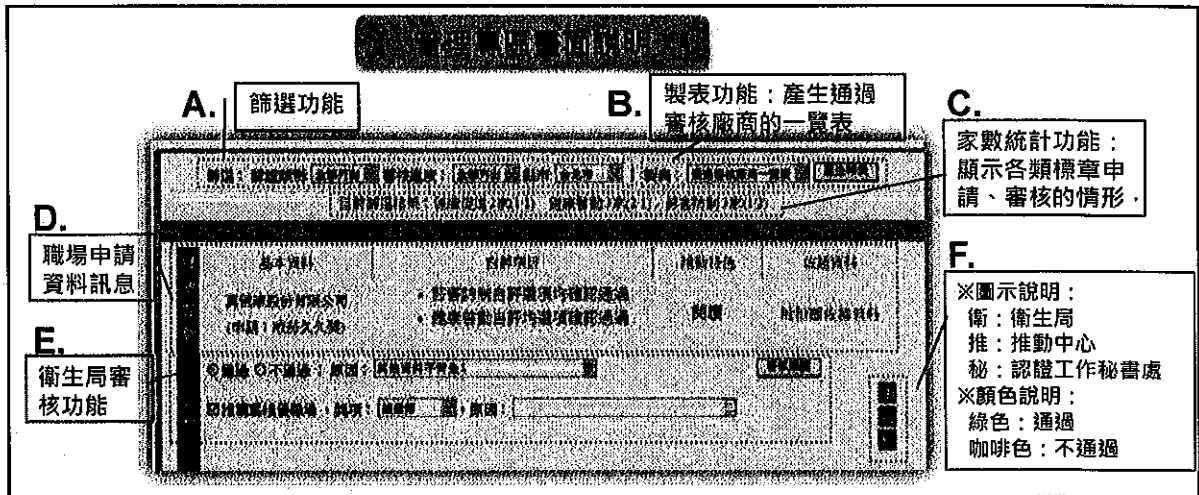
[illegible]

A. 篩選功能

B. 製表功能：產生通過審核廠商的一覽表

C. 家數統計功能：顯示各類標章申請、審核的情形，

D. 職場申請資料訊息

E. 衛生局審核功能

F. ※圖示說明：
衛：衛生局
推：推動中心
秘：認證工作秘書處
※顏色說明：
綠色：通過
咖啡色：不通過

基本資料 | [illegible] | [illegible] | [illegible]

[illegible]股份有限公司 (申請：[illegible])

• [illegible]
• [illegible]

閱讀

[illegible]

◎通過 ○不通過：原因：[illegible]

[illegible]